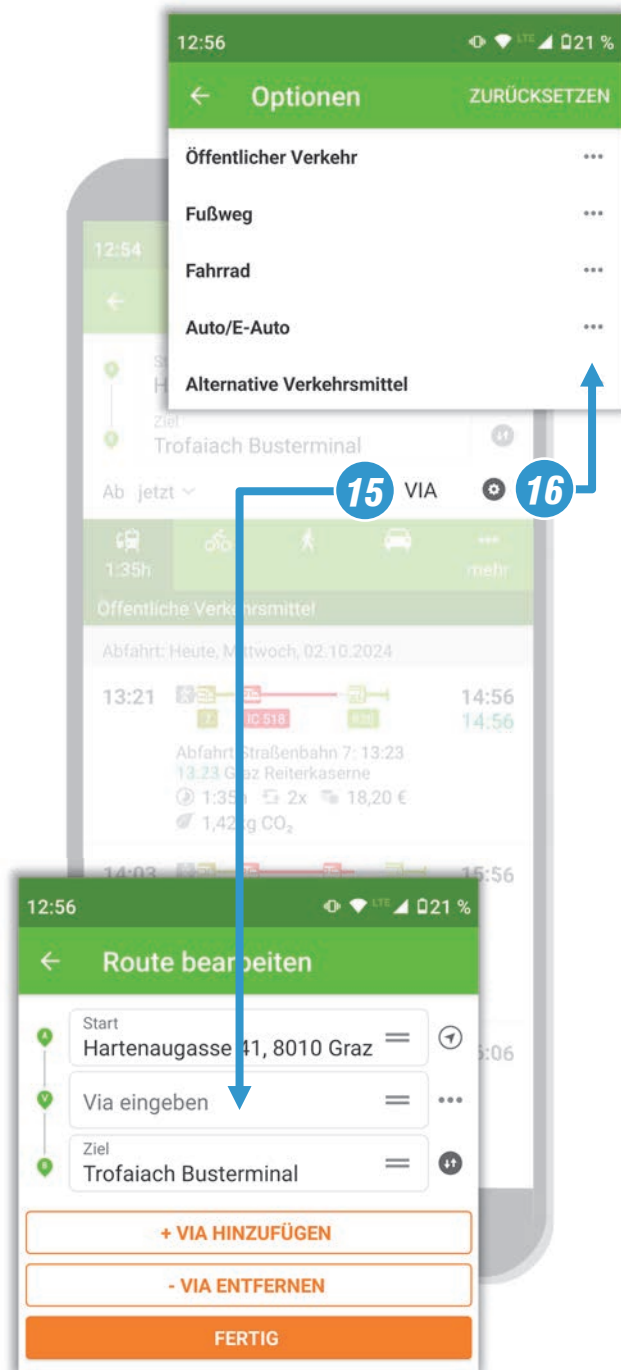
12:56 21 %

← Optionen ZURÜCKSETZEN

Öffentlicher Verkehr ···

Fußweg ···

Fahrrad ···

Auto/E-Auto ···

Alternative Verkehrsmittel

12:54

←

St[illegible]
H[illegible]

Ziel
Trofaiach Busterminal

Ab jetzt

15 VIA

16

1:35h

mehr

Öffentliche Verkehrsmittel

Abfahrt: Heute, Mittwoch, 02.10.2024

13:21 7 IC 518 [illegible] 14:56 14:56

Abfahrt Straßenbahn 7: 13:23
13:23 Graz Reiterkaserne
1:35h 2x 18,20 €
1,42 kg $CO_2$

14:03 15:56

12:56 21 %

← Route bearbeiten

Start
Hartenaugasse 41, 8010 Graz

Via eingeben

Ziel
Trofaiach Busterminal

:06

+ VIA HINZUFÜGEN

- VIA ENTFERNEN

FERTIG